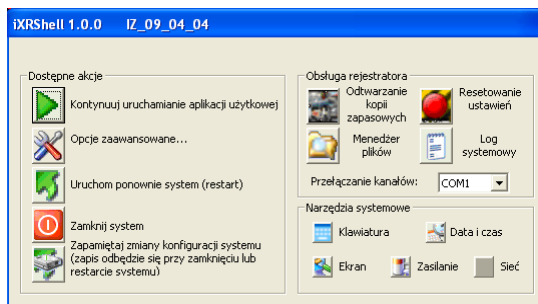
iXRShell 1.0.0    IZ_09_04_04

Dostępne akcje

Kontynuuj uruchamianie aplikacji użytkowej

Opcje zaawansowane...

Uruchom ponownie system (restart)

Zamknij system

Zapamiętaj zmiany konfiguracji systemu (zapis odbędzie się przy zamknięciu lub restarcie systemu)

Obsługa rejestratora

Odtwarzanie kopii zapasowych

Resetowanie ustawień

Menedżer plików

Log systemowy

Przełączanie kanałów: COM1

Narzędzia systemowe

Klawiatura

Data i czas

Ekran

Zasilanie

Sieć